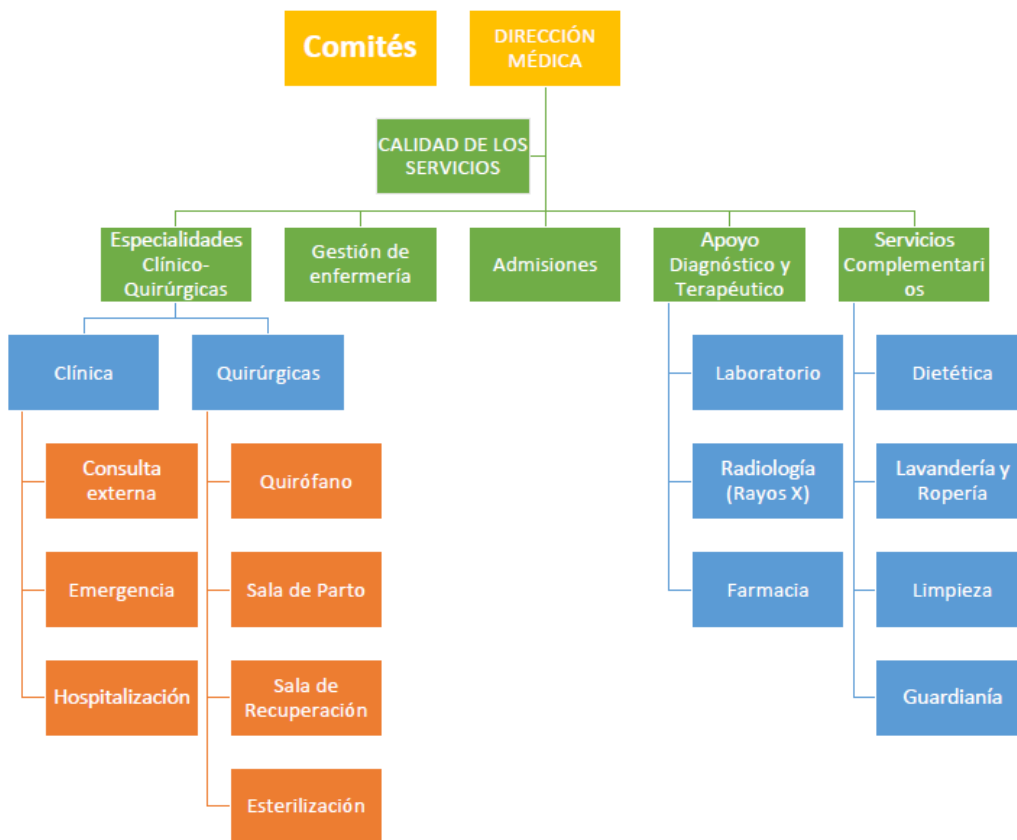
Comités

DIRECCIÓN MÉDICA

CALIDAD DE LOS SERVICIOS

Especialidades Clínico-Quirúrgicas

Gestión de enfermería

Admisiones

Apoyo Diagnóstico y Terapéutico

Servicios Complementarios

Clínica

Quirúrgicas

Consulta externa

Emergencia

Hospitalización

Quirófano

Sala de Parto

Sala de Recuperación

Esterilización

Laboratorio

Radiología (Rayos X)

Farmacia

Dietética

Lavandería y Ropería

Limpieza

Guardianía